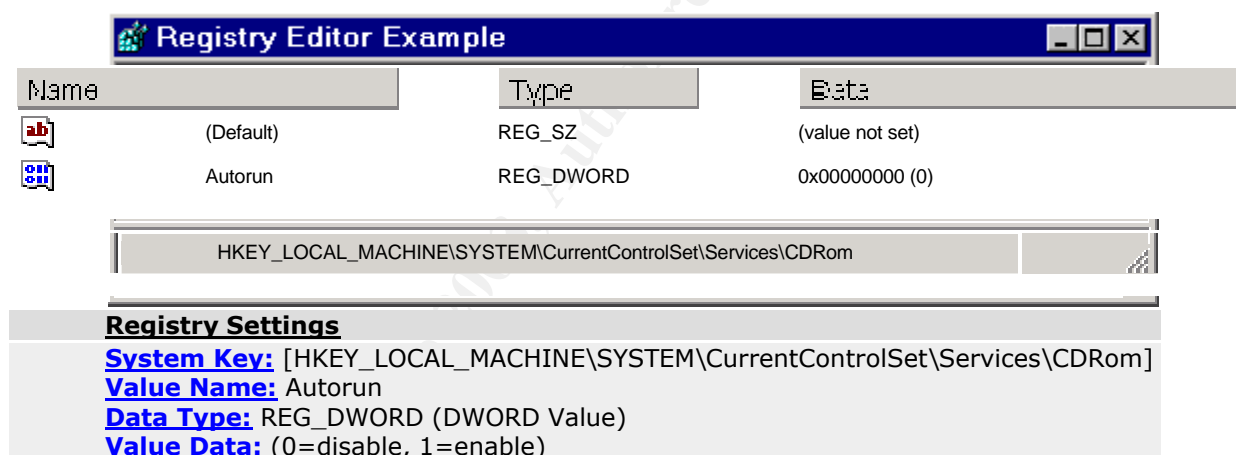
Registry Editor Example

| Name | Type | Data |
|---|---|---|
| (Default) | REG_SZ | (value not set) |
| Autorun | REG_DWORD | 0x00000000 (0) |

HKEY_LOCAL_MACHINE\SYSTEM\CurrentControlSet\Services\CDRom

Registry Settings

System Key: [HKEY_LOCAL_MACHINE\SYSTEM\CurrentControlSet\Services\CDRom]
Value Name: Autorun
Data Type: REG_DWORD (DWORD Value)
Value Data: (0=disable, 1=enable)